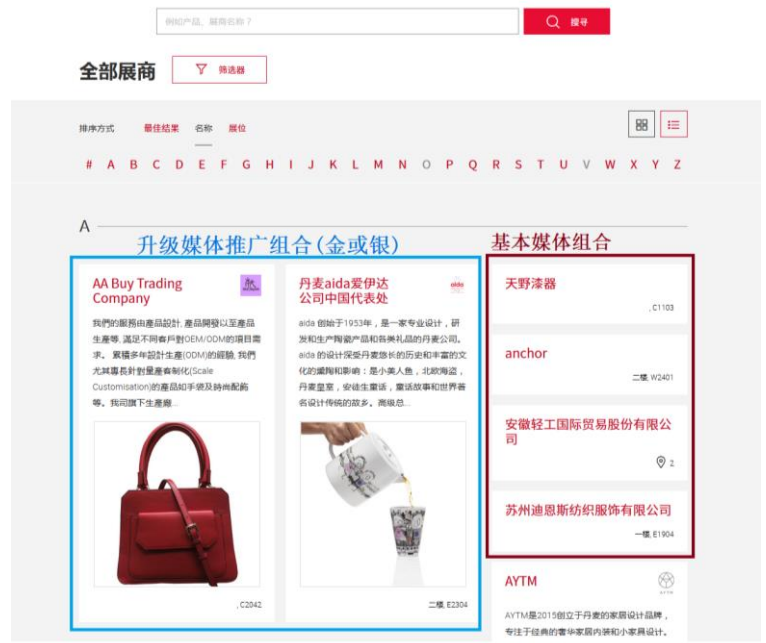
例如产品，展商名称？

搜寻

全部展商

筛选器

排序方式 最佳结果 名称 展位

# A B C D E F G H I J K L M N O P Q R S T U V W X Y Z

A

升级媒体推广组合(金或银)

基本媒体组合

AA Buy Trading Company

我們的服務由產品設計, 產品開發以至產品生產等, 滿足不同客戶對OEM/ODM的項目需求。 累積多年設計生產(ODM)的經驗, 我們尤其專長針對量產有制化(Scale Customisation)的產品如手袋及時尚配飾等。我司旗下生產廠...

, C2042

丹麦aida爱伊达公司中国代表处

aida

aida 创始于1953年，是一家专业设计，研发和生产陶瓷产品和各类礼品的丹麦公司。aida 的设计深受丹麦悠长的历史和丰富的文化的熏陶和影响：是小美人鱼，北欧海盗，丹麦皇室，安徒生童话，童话故事和世界著名设计传统的故乡。商级总...

二楼, E2304

天野漆器

, C1103

anchor

二楼, W2401

安徽轻工国际贸易股份有限公司

2

苏州迪恩斯纺织服饰有限公司

一楼, E1904

AYTM

AYTM

AYTM是2015创立于丹麦的家居设计品牌，专注于经典的奢华家居内装和小家具设计。